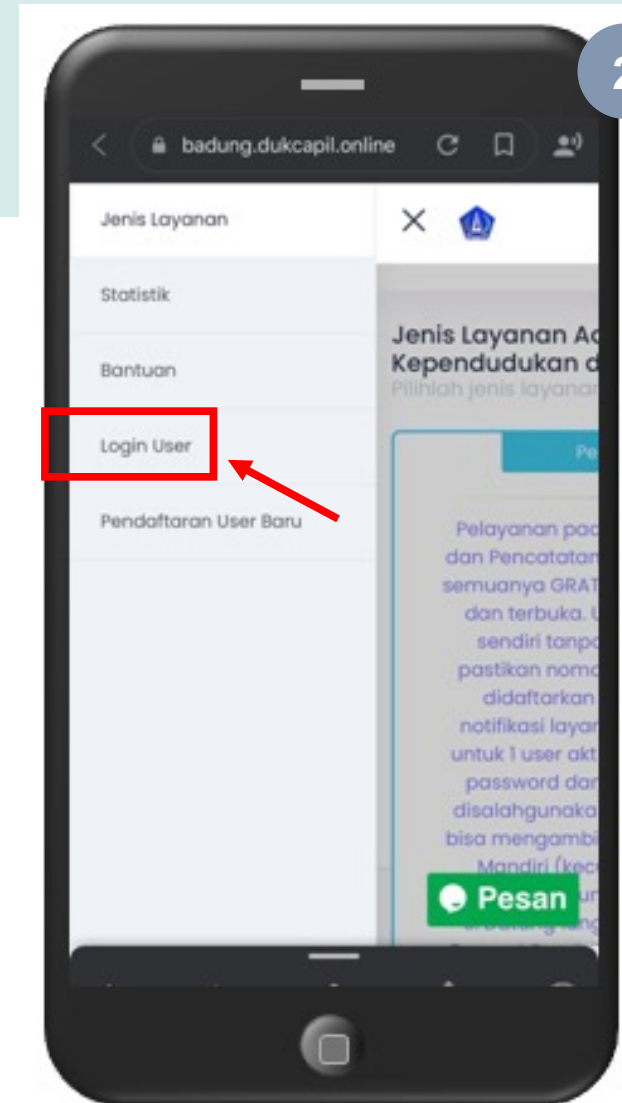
2

badung.dukcapil.online

Jenis Layanan

Statistik

Bantuan

Login User

Pendaftaran User Baru

Jenis Layanan Ad
Kependudukan d
Pilihlah jenis layanan

Pe

Pelayanan pad
dan Pencatatan
semuanya GRAT
dan terbuka. U
sendiri tanpa
pastikan nomo
didaftarkan
notifikasi layan
untuk 1 user akt
password dan
disalahgunaka
bisa mengambi
Mandiri (kec
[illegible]

Pesan